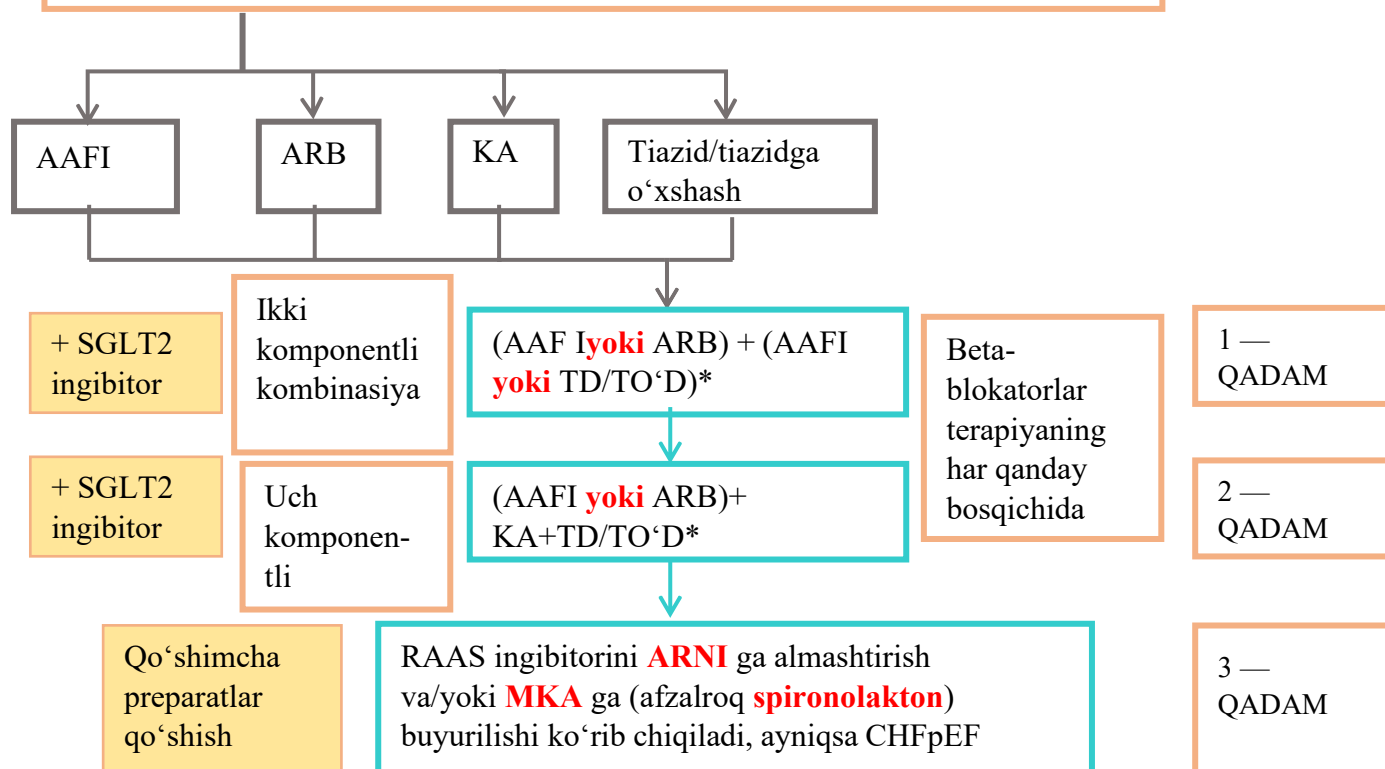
AAFI

ARB

KA

Tiazid/tiazidga o‘xshash

+ SGLT2 ingibitor

Ikki komponentli kombinasiya

(AAF Iyoki ARB) + (AAFI yoki TD/TO‘D)*

Beta-blokatorlar terapiyaning har qanday bosqichida

1 — QADAM

+ SGLT2 ingibitor

Uch komponentli

(AAFI yoki ARB)+ KA+TD/TO‘D*

2 — QADAM

Qo‘shimcha preparatlar qo‘shish

RAAS ingibitorini ARNI ga almashtirish va/yoki MKA ga (afzalroq spironolakton) buyurilishi ko‘rib chiqiladi, ayniqsa CHFpEF

3 — QADAM